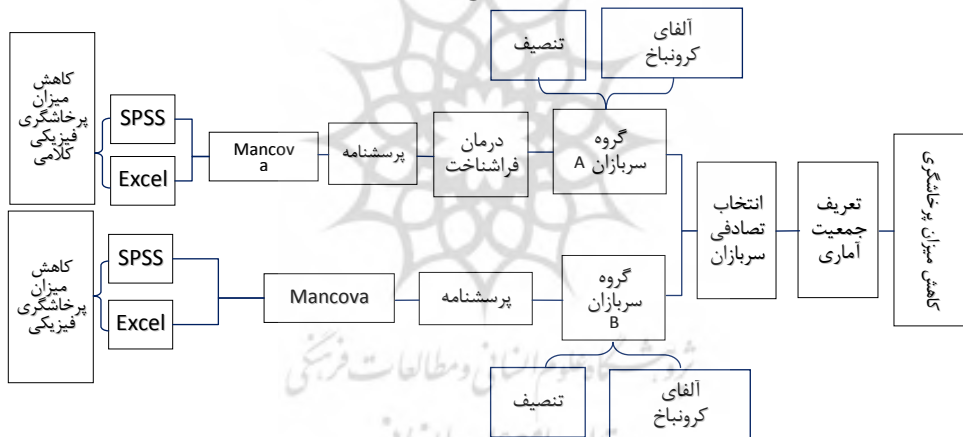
کاهش میزان پرخاشگری

تعریف جمعیت آماری

انتخاب تصادفی سربازان

تنصیف

آلفای کرونباخ

گروه سربازان A

درمان فراشناخت

پرسشنامه

Mancova

SPSS

Excel

کاهش میزان پرخاشگری فیزیکی کلامی

گروه سربازان B

پرسشنامه

Mancova

SPSS

Excel

کاهش میزان پرخاشگری فیزیکی

تنصیف

آلفای کرونباخ

پژوهشگاه علوم انسانی و مطالعات فرهنگی